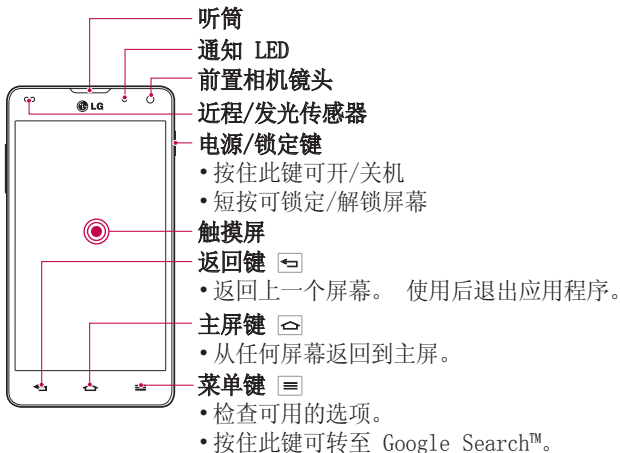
LG

听筒

通知 LED

前置相机镜头

近程/发光传感器

电源/锁定键
• 按住此键可开/关机
• 短按可锁定/解锁屏幕

触摸屏

返回键
• 返回上一个屏幕。 使用后退出应用程序。

主屏键
• 从任何屏幕返回到主屏。

菜单键
• 检查可用的选项。
• 按住此键可转至 Google Search™。